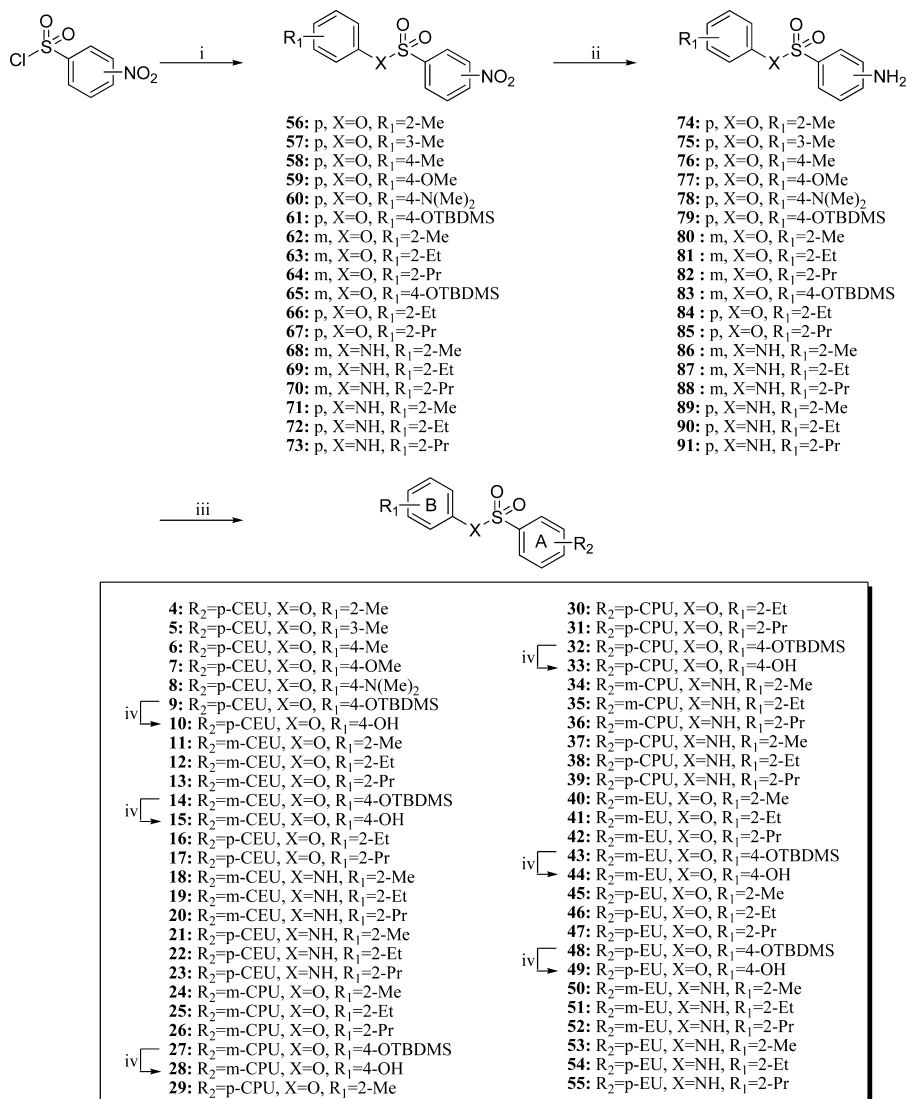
Cl S O O $NO_2$ i $R_1$ X S O O $NO_2$ ii $R_1$ X S O O $NH_2$

**56:** p, X=O, $R_1$=2-Me
**57:** p, X=O, $R_1$=3-Me
**58:** p, X=O, $R_1$=4-Me
**59:** p, X=O, $R_1$=4-OMe
**60:** p, X=O, $R_1$=4-N(Me)$_2$
**61:** p, X=O, $R_1$=4-OTBDMS
**62:** m, X=O, $R_1$=2-Me
**63:** m, X=O, $R_1$=2-Et
**64:** m, X=O, $R_1$=2-Pr
**65:** m, X=O, $R_1$=4-OTBDMS
**66:** p, X=O, $R_1$=2-Et
**67:** p, X=O, $R_1$=2-Pr
**68:** m, X=NH, $R_1$=2-Me
**69:** m, X=NH, $R_1$=2-Et
**70:** m, X=NH, $R_1$=2-Pr
**71:** p, X=NH, $R_1$=2-Me
**72:** p, X=NH, $R_1$=2-Et
**73:** p, X=NH, $R_1$=2-Pr

**74:** p, X=O, $R_1$=2-Me
**75:** p, X=O, $R_1$=3-Me
**76:** p, X=O, $R_1$=4-Me
**77:** p, X=O, $R_1$=4-OMe
**78:** p, X=O, $R_1$=4-N(Me)$_2$
**79:** p, X=O, $R_1$=4-OTBDMS
**80 :** m, X=O, $R_1$=2-Me
**81 :** m, X=O, $R_1$=2-Et
**82 :** m, X=O, $R_1$=2-Pr
**83 :** m, X=O, $R_1$=4-OTBDMS
**84 :** p, X=O, $R_1$=2-Et
**85 :** p, X=O, $R_1$=2-Pr
**86 :** m, X=NH, $R_1$=2-Me
**87 :** m, X=NH, $R_1$=2-Et
**88 :** m, X=NH, $R_1$=2-Pr
**89:** p, X=NH, $R_1$=2-Me
**90:** p, X=NH, $R_1$=2-Et
**91:** p, X=NH, $R_1$=2-Pr

iii $R_1$ B X S O O A $R_2$

**4:** $R_2$=p-CEU, X=O, $R_1$=2-Me
**5:** $R_2$=p-CEU, X=O, $R_1$=3-Me
**6:** $R_2$=p-CEU, X=O, $R_1$=4-Me
**7:** $R_2$=p-CEU, X=O, $R_1$=4-OMe
**8:** $R_2$=p-CEU, X=O, $R_1$=4-N(Me)$_2$
**9:** $R_2$=p-CEU, X=O, $R_1$=4-OTBDMS
iv
**10:** $R_2$=p-CEU, X=O, $R_1$=4-OH
**11:** $R_2$=m-CEU, X=O, $R_1$=2-Me
**12:** $R_2$=m-CEU, X=O, $R_1$=2-Et
**13:** $R_2$=m-CEU, X=O, $R_1$=2-Pr
**14:** $R_2$=m-CEU, X=O, $R_1$=4-OTBDMS
iv
**15:** $R_2$=m-CEU, X=O, $R_1$=4-OH
**16:** $R_2$=p-CEU, X=O, $R_1$=2-Et
**17:** $R_2$=p-CEU, X=O, $R_1$=2-Pr
**18:** $R_2$=m-CEU, X=NH, $R_1$=2-Me
**19:** $R_2$=m-CEU, X=NH, $R_1$=2-Et
**20:** $R_2$=m-CEU, X=NH, $R_1$=2-Pr
**21:** $R_2$=p-CEU, X=NH, $R_1$=2-Me
**22:** $R_2$=p-CEU, X=NH, $R_1$=2-Et
**23:** $R_2$=p-CEU, X=NH, $R_1$=2-Pr
**24:** $R_2$=m-CPU, X=O, $R_1$=2-Me
**25:** $R_2$=m-CPU, X=O, $R_1$=2-Et
**26:** $R_2$=m-CPU, X=O, $R_1$=2-Pr
**27:** $R_2$=m-CPU, X=O, $R_1$=4-OTBDMS
iv
**28:** $R_2$=m-CPU, X=O, $R_1$=4-OH
**29:** $R_2$=p-CPU, X=O, $R_1$=2-Me

**30:** $R_2$=p-CPU, X=O, $R_1$=2-Et
**31:** $R_2$=p-CPU, X=O, $R_1$=2-Pr
**32:** $R_2$=p-CPU, X=O, $R_1$=4-OTBDMS
iv
**33:** $R_2$=p-CPU, X=O, $R_1$=4-OH
**34:** $R_2$=m-CPU, X=NH, $R_1$=2-Me
**35:** $R_2$=m-CPU, X=NH, $R_1$=2-Et
**36:** $R_2$=m-CPU, X=NH, $R_1$=2-Pr
**37:** $R_2$=p-CPU, X=NH, $R_1$=2-Me
**38:** $R_2$=p-CPU, X=NH, $R_1$=2-Et
**39:** $R_2$=p-CPU, X=NH, $R_1$=2-Pr
**40:** $R_2$=m-EU, X=O, $R_1$=2-Me
**41:** $R_2$=m-EU, X=O, $R_1$=2-Et
**42:** $R_2$=m-EU, X=O, $R_1$=2-Pr
**43:** $R_2$=m-EU, X=O, $R_1$=4-OTBDMS
iv
**44:** $R_2$=m-EU, X=O, $R_1$=4-OH
**45:** $R_2$=p-EU, X=O, $R_1$=2-Me
**46:** $R_2$=p-EU, X=O, $R_1$=2-Et
**47:** $R_2$=p-EU, X=O, $R_1$=2-Pr
**48:** $R_2$=p-EU, X=O, $R_1$=4-OTBDMS
iv
**49:** $R_2$=p-EU, X=O, $R_1$=4-OH
**50:** $R_2$=m-EU, X=NH, $R_1$=2-Me
**51:** $R_2$=m-EU, X=NH, $R_1$=2-Et
**52:** $R_2$=m-EU, X=NH, $R_1$=2-Pr
**53:** $R_2$=p-EU, X=NH, $R_1$=2-Me
**54:** $R_2$=p-EU, X=NH, $R_1$=2-Et
**55:** $R_2$=p-EU, X=NH, $R_1$=2-Pr